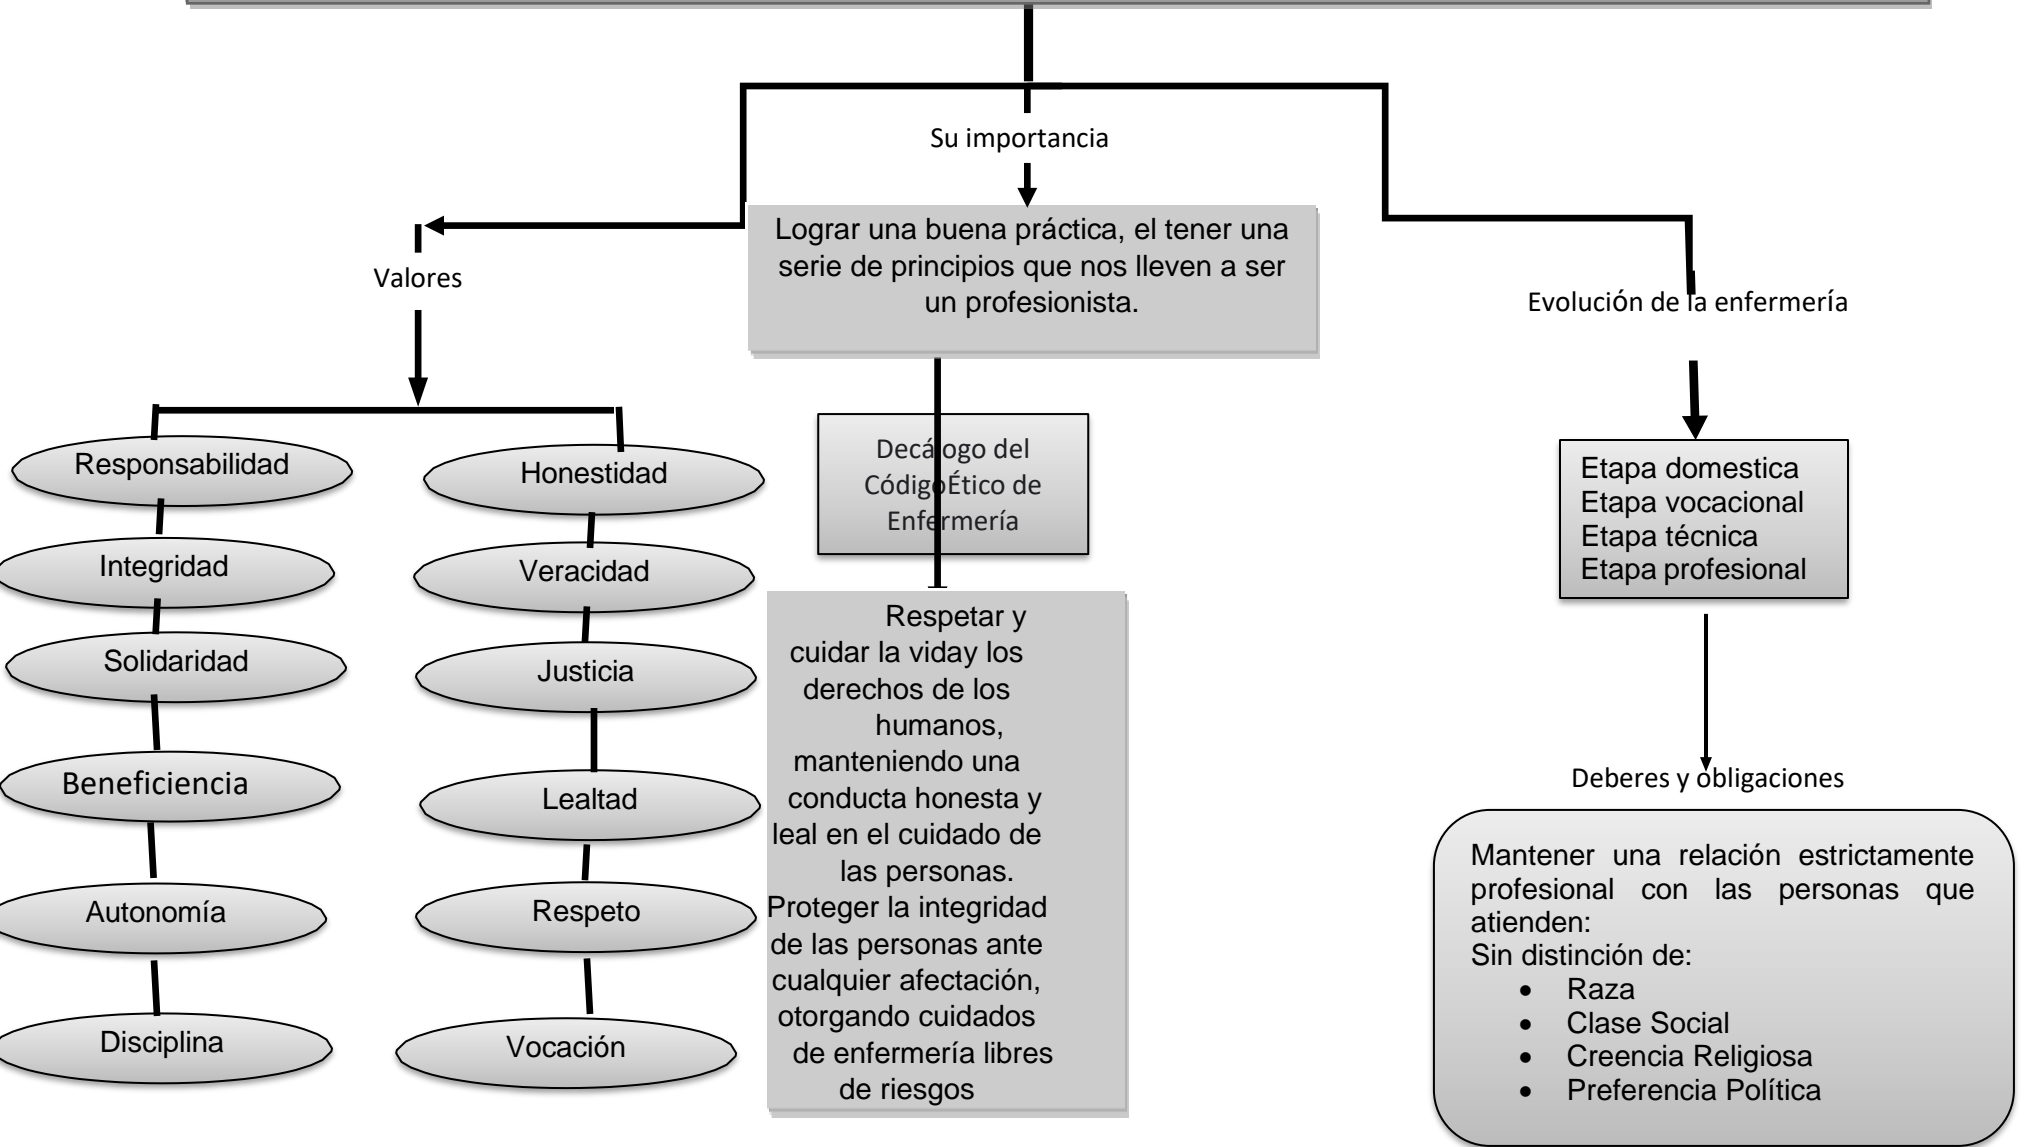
Su importancia

Lograr una buena práctica, el tener una serie de principios que nos lleven a ser un profesionista.

Valores

Responsabilidad

Integridad

Solidaridad

Beneficiencia

Autonomía

Disciplina

Honestidad

Veracidad

Justicia

Lealtad

Respeto

Vocación

Decálogo del CódigoÉtico de Enfermería

Respetar y cuidar la viday los derechos de los humanos, manteniendo una conducta honesta y leal en el cuidado de las personas. Proteger la integridad de las personas ante cualquier afectación, otorgando cuidados de enfermería libres de riesgos

Evolución de la enfermería

Etapa domestica
Etapa vocacional
Etapa técnica
Etapa profesional

Deberes y obligaciones

Mantener una relación estrictamente profesional con las personas que atienden:
Sin distinción de:
- Raza
- Clase Social
- Creencia Religiosa
- Preferencia Política